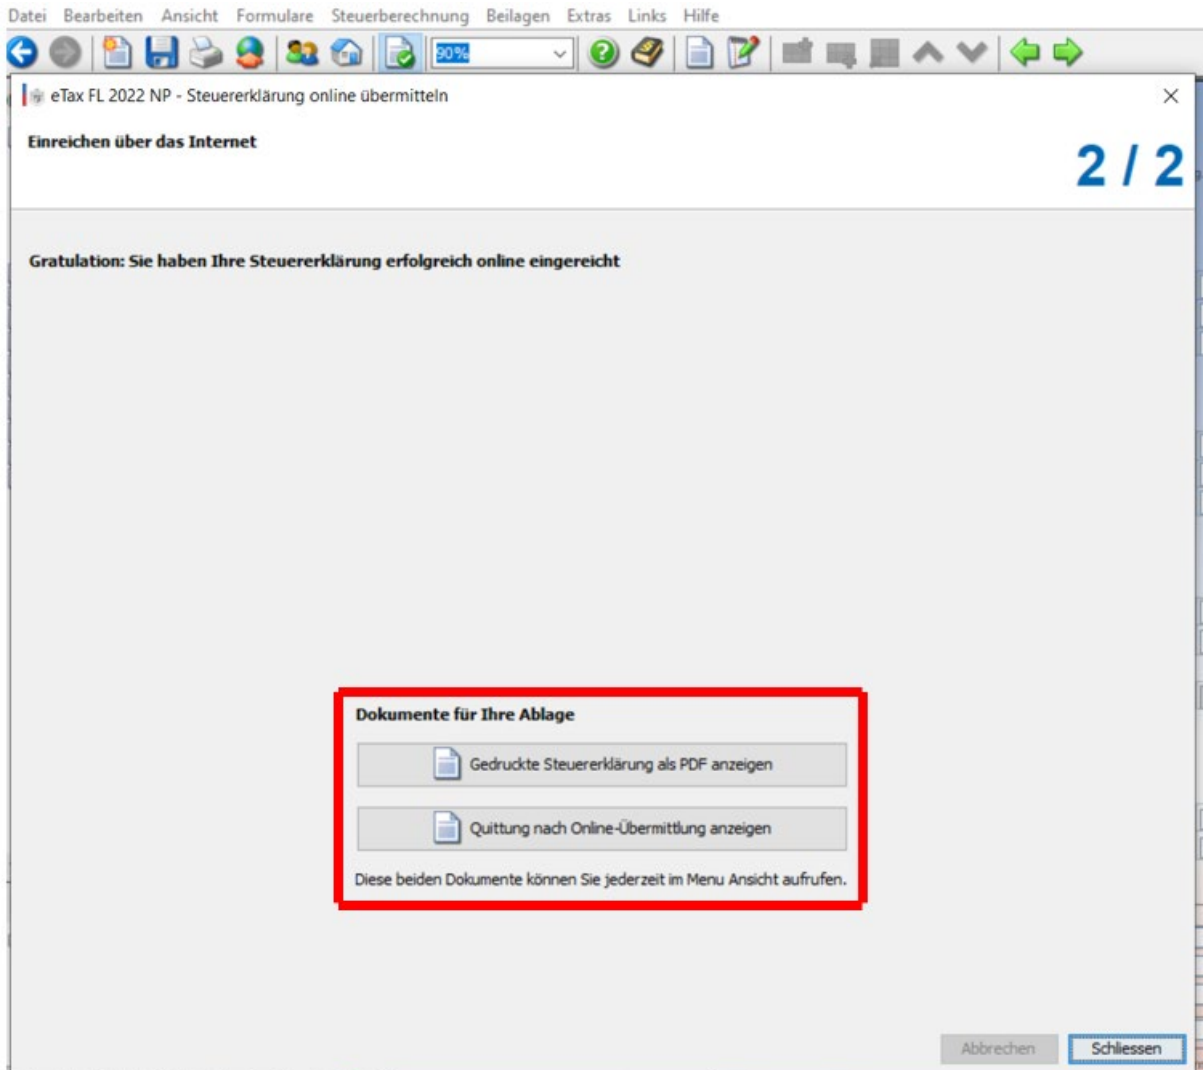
Datei Bearbeiten Ansicht Formulare Steuerberechnung Beilagen Extras Links Hilfe

90%

eTax FL 2022 NP - Steuererklärung online übermitteln

Einreichen über das Internet

2 / 2

Gratulation: Sie haben Ihre Steuererklärung erfolgreich online eingereicht

Dokumente für Ihre Ablage

Gedruckte Steuererklärung als PDF anzeigen

Quittung nach Online-Übermittlung anzeigen

Diese beiden Dokumente können Sie jederzeit im Menu Ansicht aufrufen.

Abbrechen

Schliessen